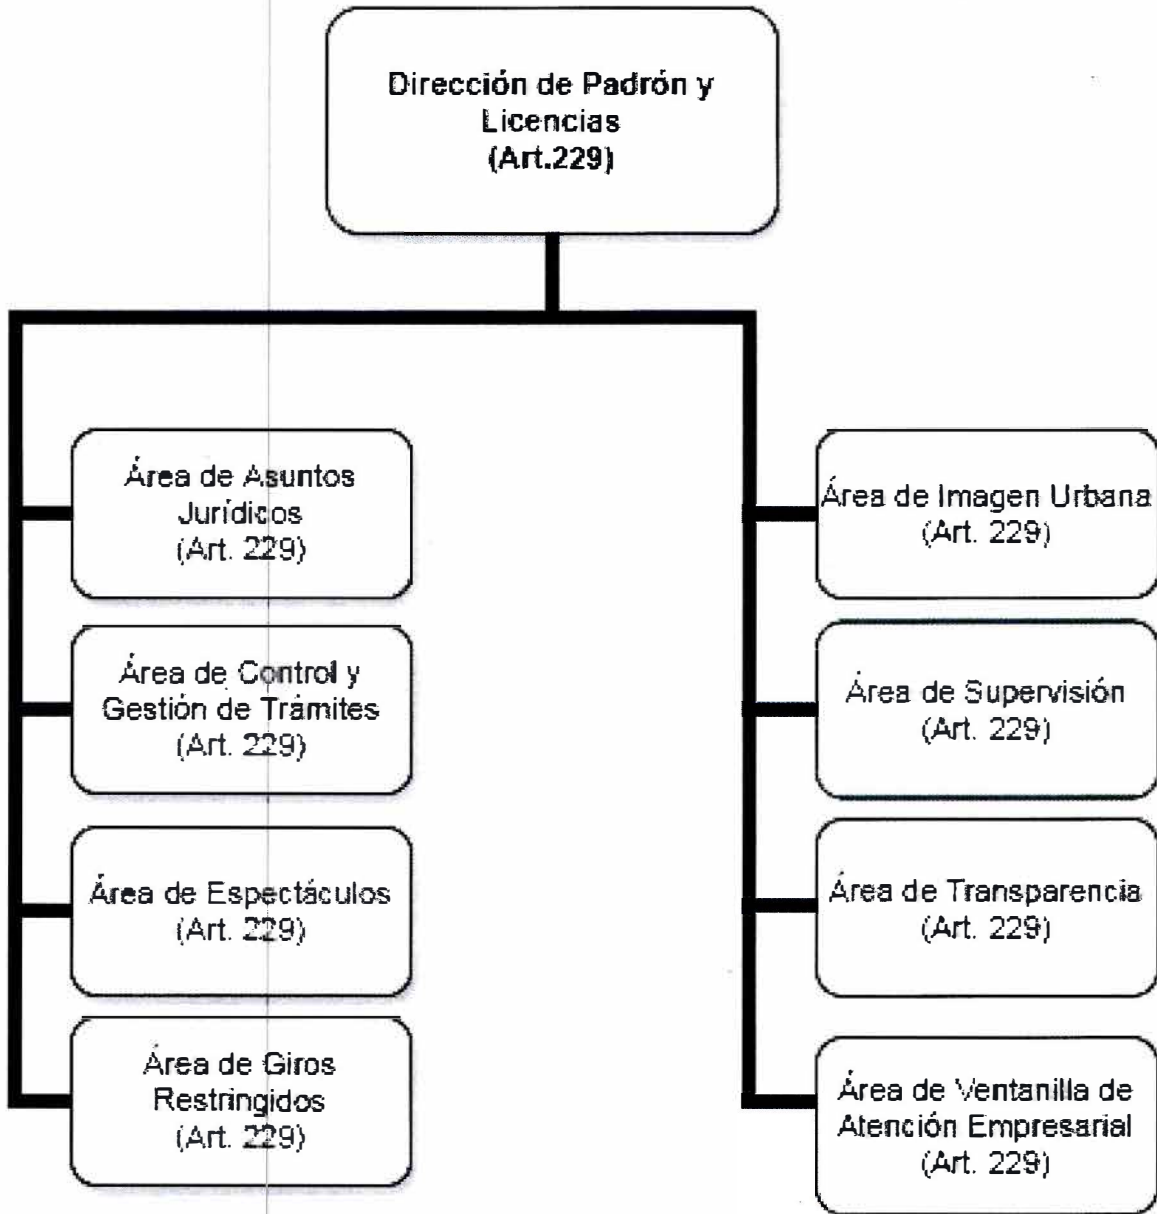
Dirección de Padrón y Licencias (Art.229)

Área de Asuntos Jurídicos (Art. 229)

Área de Control y Gestión de Trámites (Art. 229)

Área de Espectáculos (Art. 229)

Área de Giros Restringidos (Art. 229)

Área de Imagen Urbana (Art. 229)

Área de Supervisión (Art. 229)

Área de Transparencia (Art. 229)

Área de Ventanilla de Atención Empresarial (Art. 229)